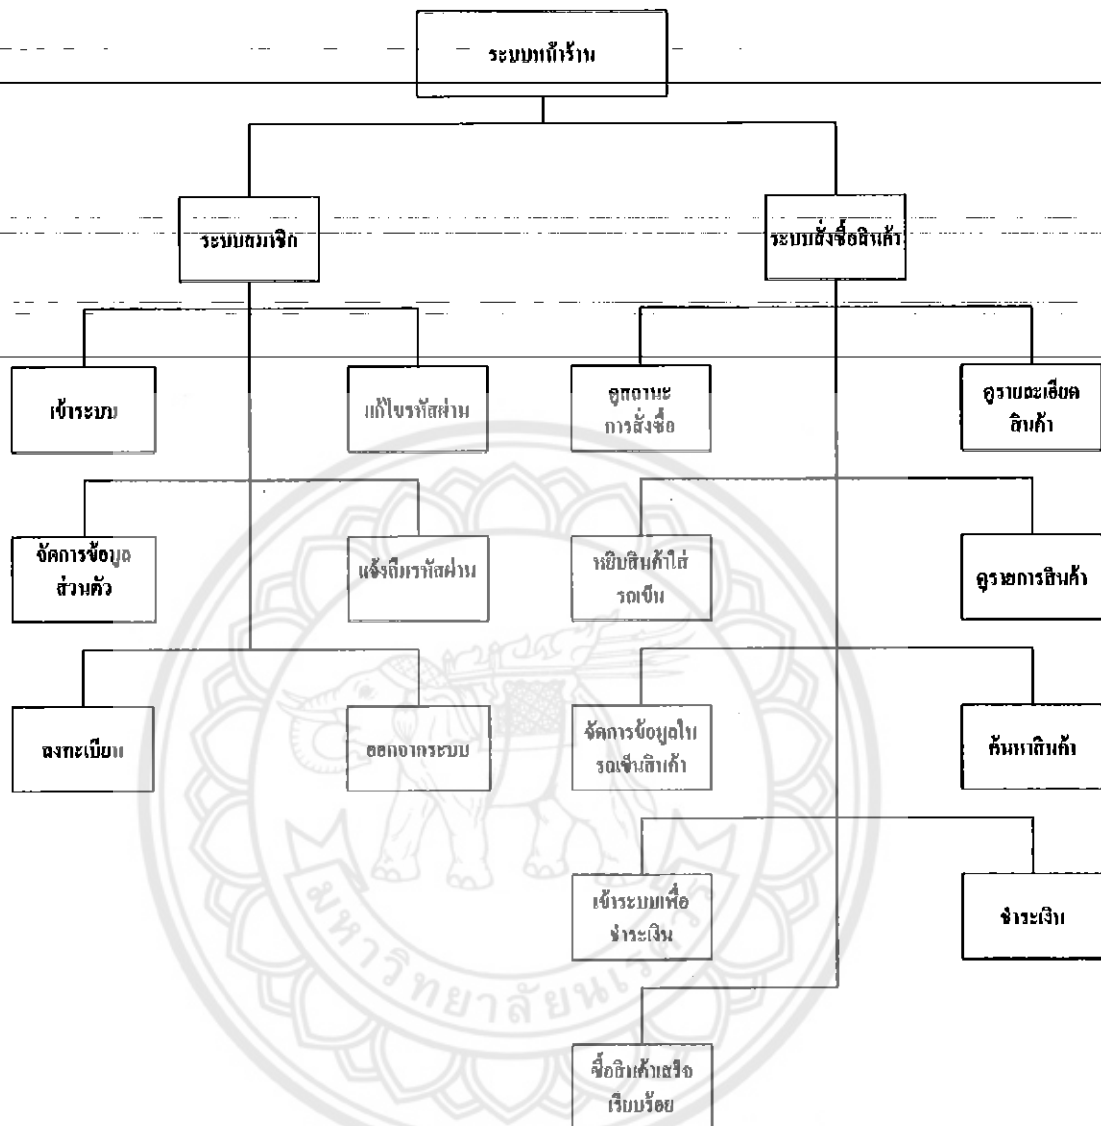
ระบบหน้าร้าน

ระบบสมาชิก

ระบบสั่งซื้อสินค้า

เข้าระบบ

แก้ไขรหัสผ่าน

ดูสถานะ การสั่งซื้อ

ดูรายละเอียด สินค้า

จัดการข้อมูล ส่วนตัว

แจ้งลืมรหัสผ่าน

หยิบสินค้าใส่ รถเข็น

ดูรายการสินค้า

ลงทะเบียน

ออกจากระบบ

จัดการข้อมูลใน รถเข็นสินค้า

ค้นหาสินค้า

เข้าระบบเพื่อ ชำระเงิน

ชำระเงิน

ซื้อสินค้าเสร็จ เรียบร้อย

มหาวิทยาลัยนเรศวร